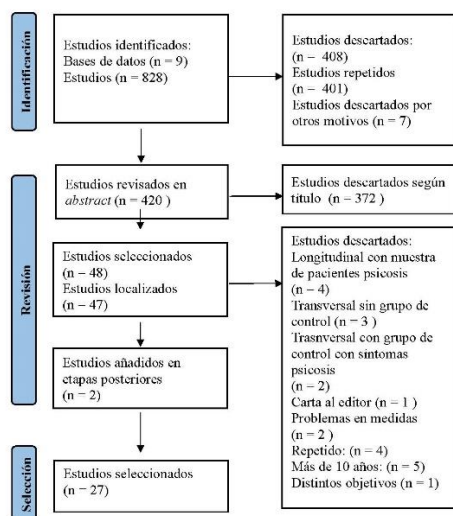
Identificación

Estudios identificados:
Bases de datos (n = 9)
Estudios (n = 828)

Estudios descartados:
(n – 408)
Estudios repetidos
(n – 401)
Estudios descartados por otros motivos (n = 7)

Revisión

Estudios revisados en *abstract* (n = 420 )

Estudios descartados según título (n = 372 )

Estudios seleccionados
(n – 48)
Estudios localizados
(n – 47)

Estudios descartados:
Longitudinal con nuestra de pacientes psicosis
(n – 4)
Transversal sin grupo de control (n – 3 )
Trasnversal con grupo de control con sintomas psicosis
(n – 2)
Carta al editor (n – 1 )
Problemas en medidas
(n – 2 )
Repetido: (n – 4)
Más de 10 años: (n – 5)
Distintos objetivos (n – 1)

Estudios añadidos en etapas posteriores
(n – 2)

Selección

Estudios seleccionados
(n – 27)